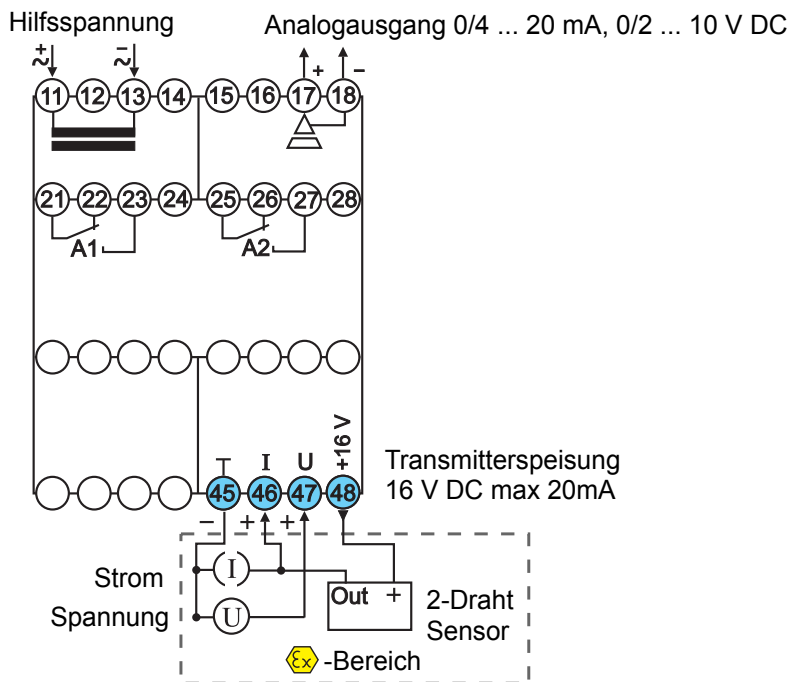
Hilfsspannung

Analogausgang 0/4 ... 20 mA, 0/2 ... 10 V DC

+ ~ – ~

+ –

11 12 13 14 15 16 17 18

21 22 23 24 25 26 27 28

A1 A2

I U +16 V

45 46 47 48

Transmitterspeisung 16 V DC max 20mA

– + +

Strom I

Spannung U

Out +

2-Draht Sensor

Ex -Bereich